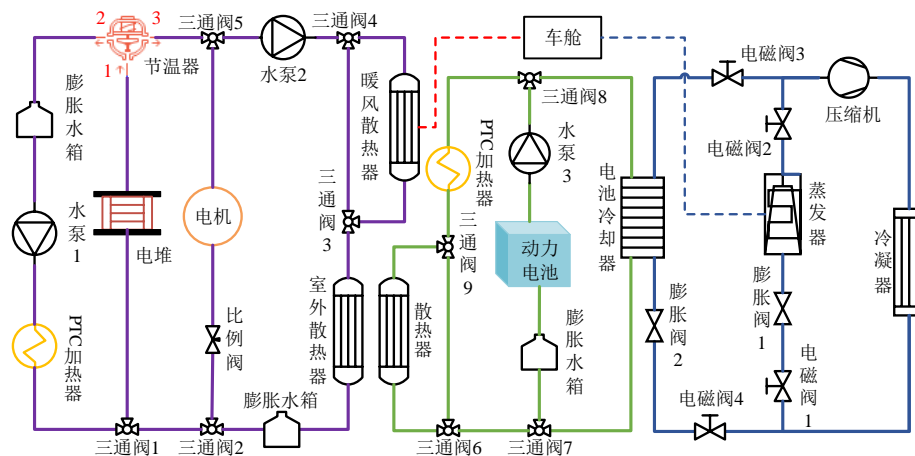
2 3
1
节温器
三通阀5
水泵2
三通阀4
车舱
电磁阀3
压缩机
膨胀水箱
暖风散热器
三通阀8
电磁阀2
PTC加热器
水泵3
电池冷却器
蒸发器
水泵1
电堆
电机
三通阀3
三通阀9
动力电池
冷凝器
膨胀阀1
室外散热器
散热器
膨胀阀2
PTC加热器
比例阀
膨胀水箱
电磁阀1
膨胀水箱
电磁阀4
三通阀1
三通阀2
三通阀6
三通阀7